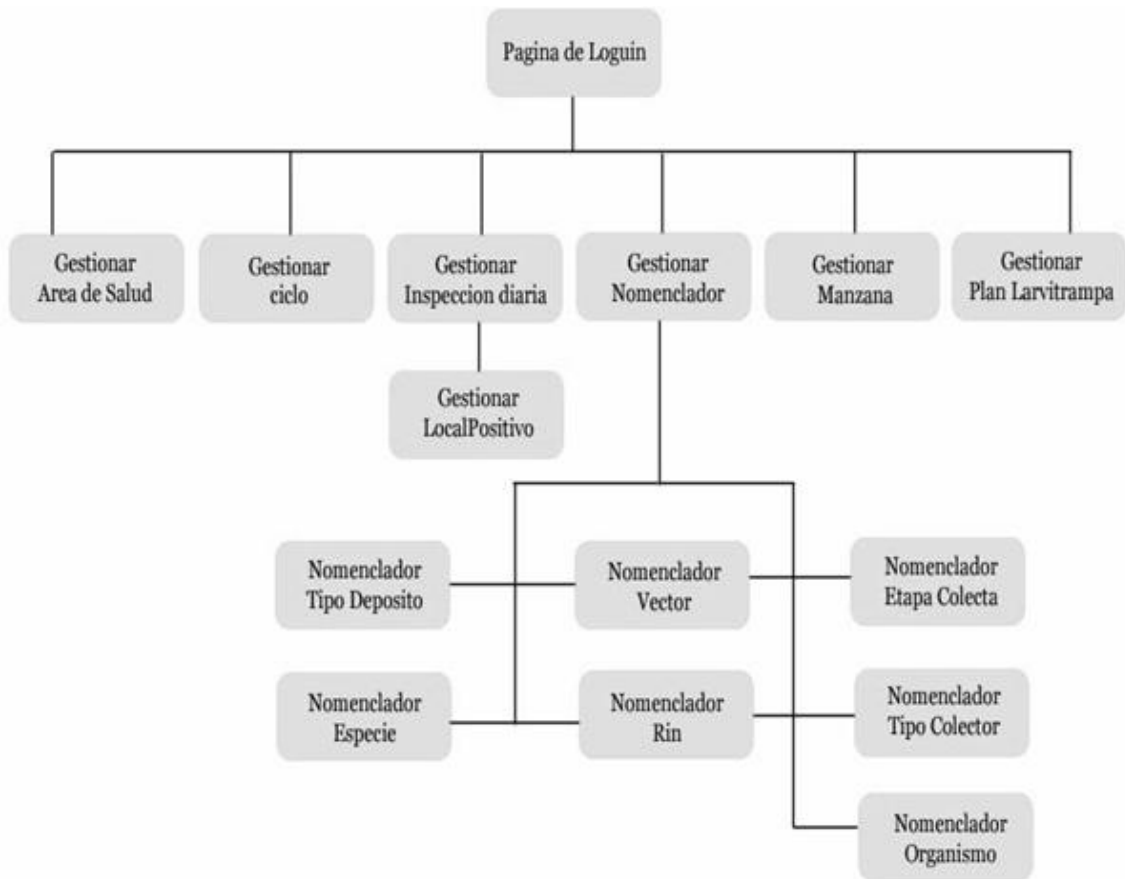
Pagina de Loguin

Gestionar Area de Salud

Gestionar ciclo

Gestionar Inspeccion diaria

Gestionar Nomenclador

Gestionar Manzana

Gestionar Plan Larvitrampa

Gestionar LocalPositivo

Nomenclador Tipo Deposito

Nomenclador Vector

Nomenclador Etapa Colecta

Nomenclador Especie

Nomenclador Rin

Nomenclador Tipo Colector

Nomenclador Organismo